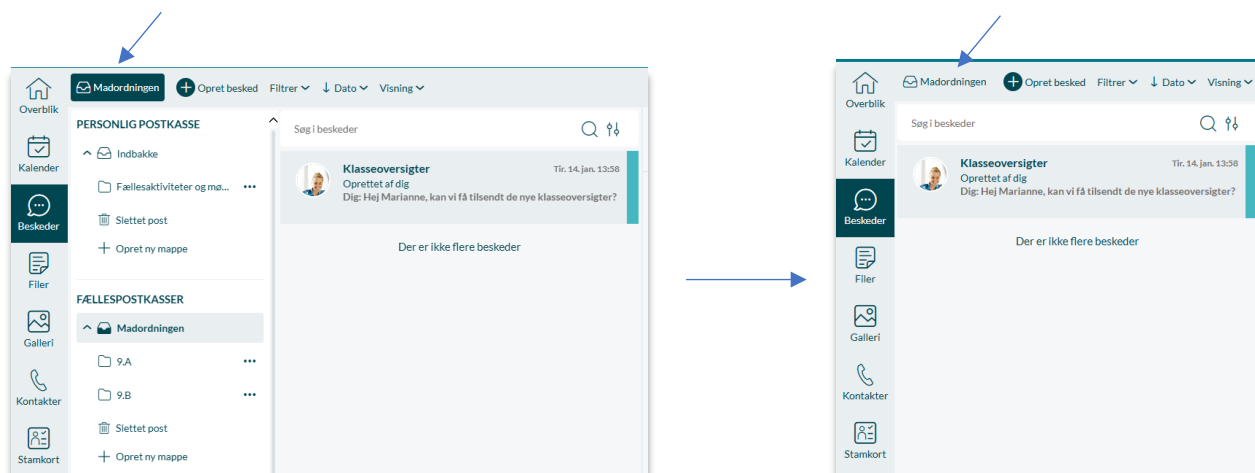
Overblik
Madordningen
Opret besked
Filtrer
Dato
Visning
PERSONLIG POSTKASSE
Indbakke
Fællesaktiviteter og mø...
Slettet post
Opret ny mappe
FÆLLESPOSTKASSER
Madordningen
9.A
9.B
Slettet post
Opret ny mappe
Kalender
Beskeder
Filer
Galleri
Kontakter
Stamkort
Søg i beskeder
Klasseoversigter
Tir. 14. jan. 13:58
Oprettet af dig
Dig: Hej Marianne, kan vi få tilsendt de nye klasseoversigter?
Der er ikke flere beskeder

Overblik
Madordningen
Opret besked
Filtrer
Dato
Visning
Kalender
Beskeder
Filer
Galleri
Kontakter
Stamkort
Søg i beskeder
Klasseoversigter
Tir. 14. jan. 13:58
Oprettet af dig
Dig: Hej Marianne, kan vi få tilsendt de nye klasseoversigter?
Der er ikke flere beskeder